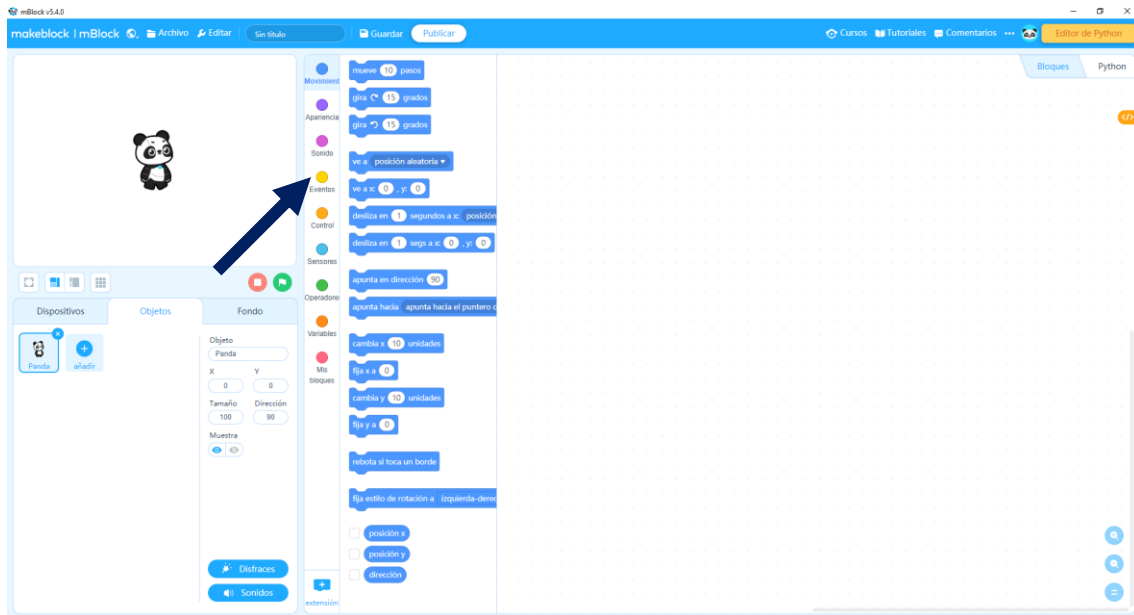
mBlock v5.4.0

makeblock | mBlock Archivo Editar Sin título Guardar Publicar Cursos Tutoriales Comentarios ... Editor de Python

Bloques Python

Dispositivos Objetos Fondo

Panda añadir

Objeto
Panda
X 0
Y 0
Tamaño 100
Dirección 90
Muestra

Disfraces
Sonidos

Movimiento
Apariencia
Sonido
Eventos
Control
Sensores
Operadores
Variables
Mis bloques
extensión

mueve 10 pasos
gira 15 grados
gira 15 grados
ve a posición aleatoria
ve a x: 0 , y: 0
desliza en 1 segundos a x: posición
desliza en 1 segs a x: 0 , y: 0
apunta en dirección 90
apunta hacia apunta hacia el puntero d
cambia x 10 unidades
fija x a 0
cambia y 10 unidades
fija y a 0
rebota si toca un borde
fija estilo de rotación a izquierda-derec
posición x
posición y
dirección